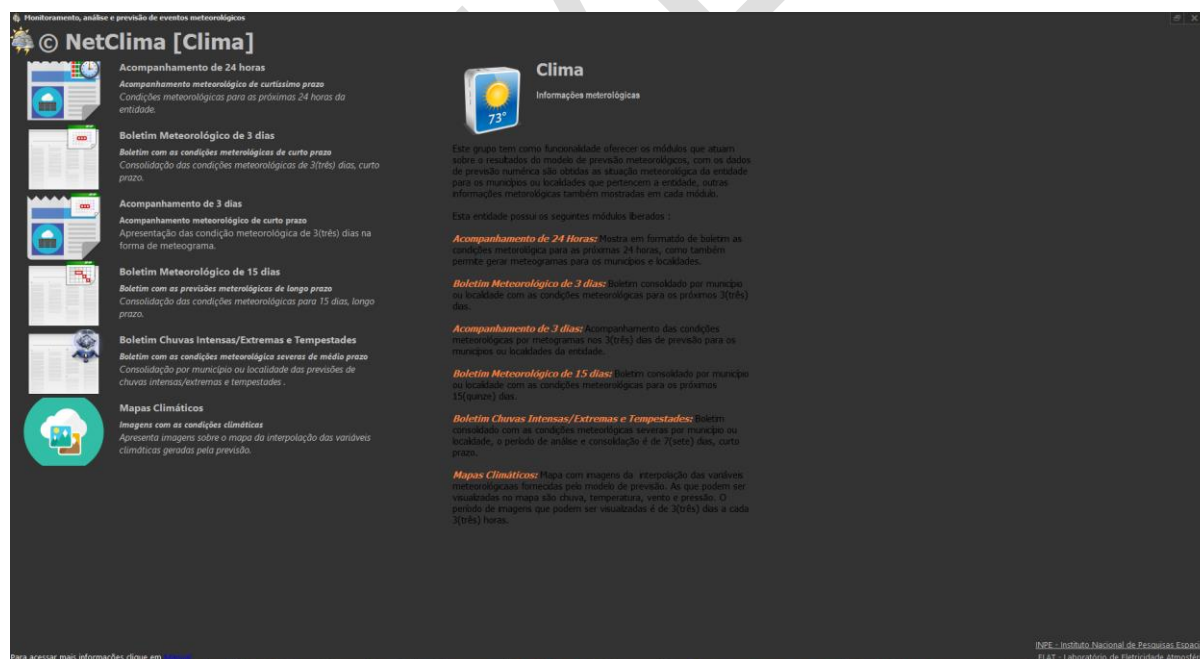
Monitoramento, análise e previsão de eventos meteorológicos

© NetClima [Clima]

Acompanhamento de 24 horas
Acompanhamento meteorológico de curtíssimo prazo
Condições meteorológicas para as próximas 24 horas da entidade.

Boletim Meteorológico de 3 dias
Boletim com as condições meterológicas de curto prazo
Consolidação das condições meteorológicas de 3(três) dias, curto prazo.

Acompanhamento de 3 dias
Acompanhamento meteorológico de curto prazo
Apresentação das condição meteorológica de 3(três) dias na forma de meteograma.

Boletim Meteorológico de 15 dias
Boletim com as previsões meterológicas de longo prazo
Consolidação das condições meteorológicas para 15 dias, longo prazo.

Boletim Chuvas Intensas/Extremas e Tempestades
Boletim com as condições meteorológica severas de médio prazo
Consolidação por município ou localidade das previsões de chuvas intensas/extremas e tempestades .

Mapas Climáticos
Imagens com as condições climáticas
Apresenta imagens sobre o mapa da interpolação das variáveis climáticas geradas pela previsão.

73°

Clima
Informações meterológicas

Este grupo tem como funcionalidade oferecer os módulos que atuam sobre o resultados do modelo de previsão meteorológicos, com os dados de previsão numérica são obtidas as situação meteorológica da entidade para os municípios ou localidades que pertencem a entidade, outras informações meterológicas também mostradas em cada módulo.

Esta entidade possui os seguintes módulos liberados :

Acompanhamento de 24 Horas: Mostra em formatado de boletim as condições meterológica para as próximas 24 horas, como também permite gerar meteogramas para os municípios e localidades.

Boletim Meteorológico de 3 dias: Boletim consolidado por município ou localidade com as condições meteorológicas para os próximos 3(três) dias.

Acompanhamento de 3 dias: Acompanhamento das condições meteorológicas por metogramas nos 3(três) dias de previsão para os municípios ou localidades da entidade.

Boletim Meteorológico de 15 dias: Boletim consolidado por município ou localidade com as condições meteorológicas para os próximos 15(quinze) dias.

Boletim Chuvas Intensas/Extremas e Tempestades: Boletim consolidado com as condições meteorológicas severas por município ou localidade, o período de análise e consolidação é de 7(sete) dias, curto prazo.

Mapas Climáticos: Mapa com imagens da interpolação das variáveis meteorológicaas fornecidas pelo modelo de previsão. As que podem ser visualizadas no mapa são chuva, temperatura, vento e pressão. O período de imagens que podem ser visualizadas é de 3(três) dias a cada 3(três) horas.

Para acessar mais informações clique em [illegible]

INPE - Instituto Nacional de Pesquisas Espac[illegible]
ELAT - Laboratório de Eletricidade Atmosf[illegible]